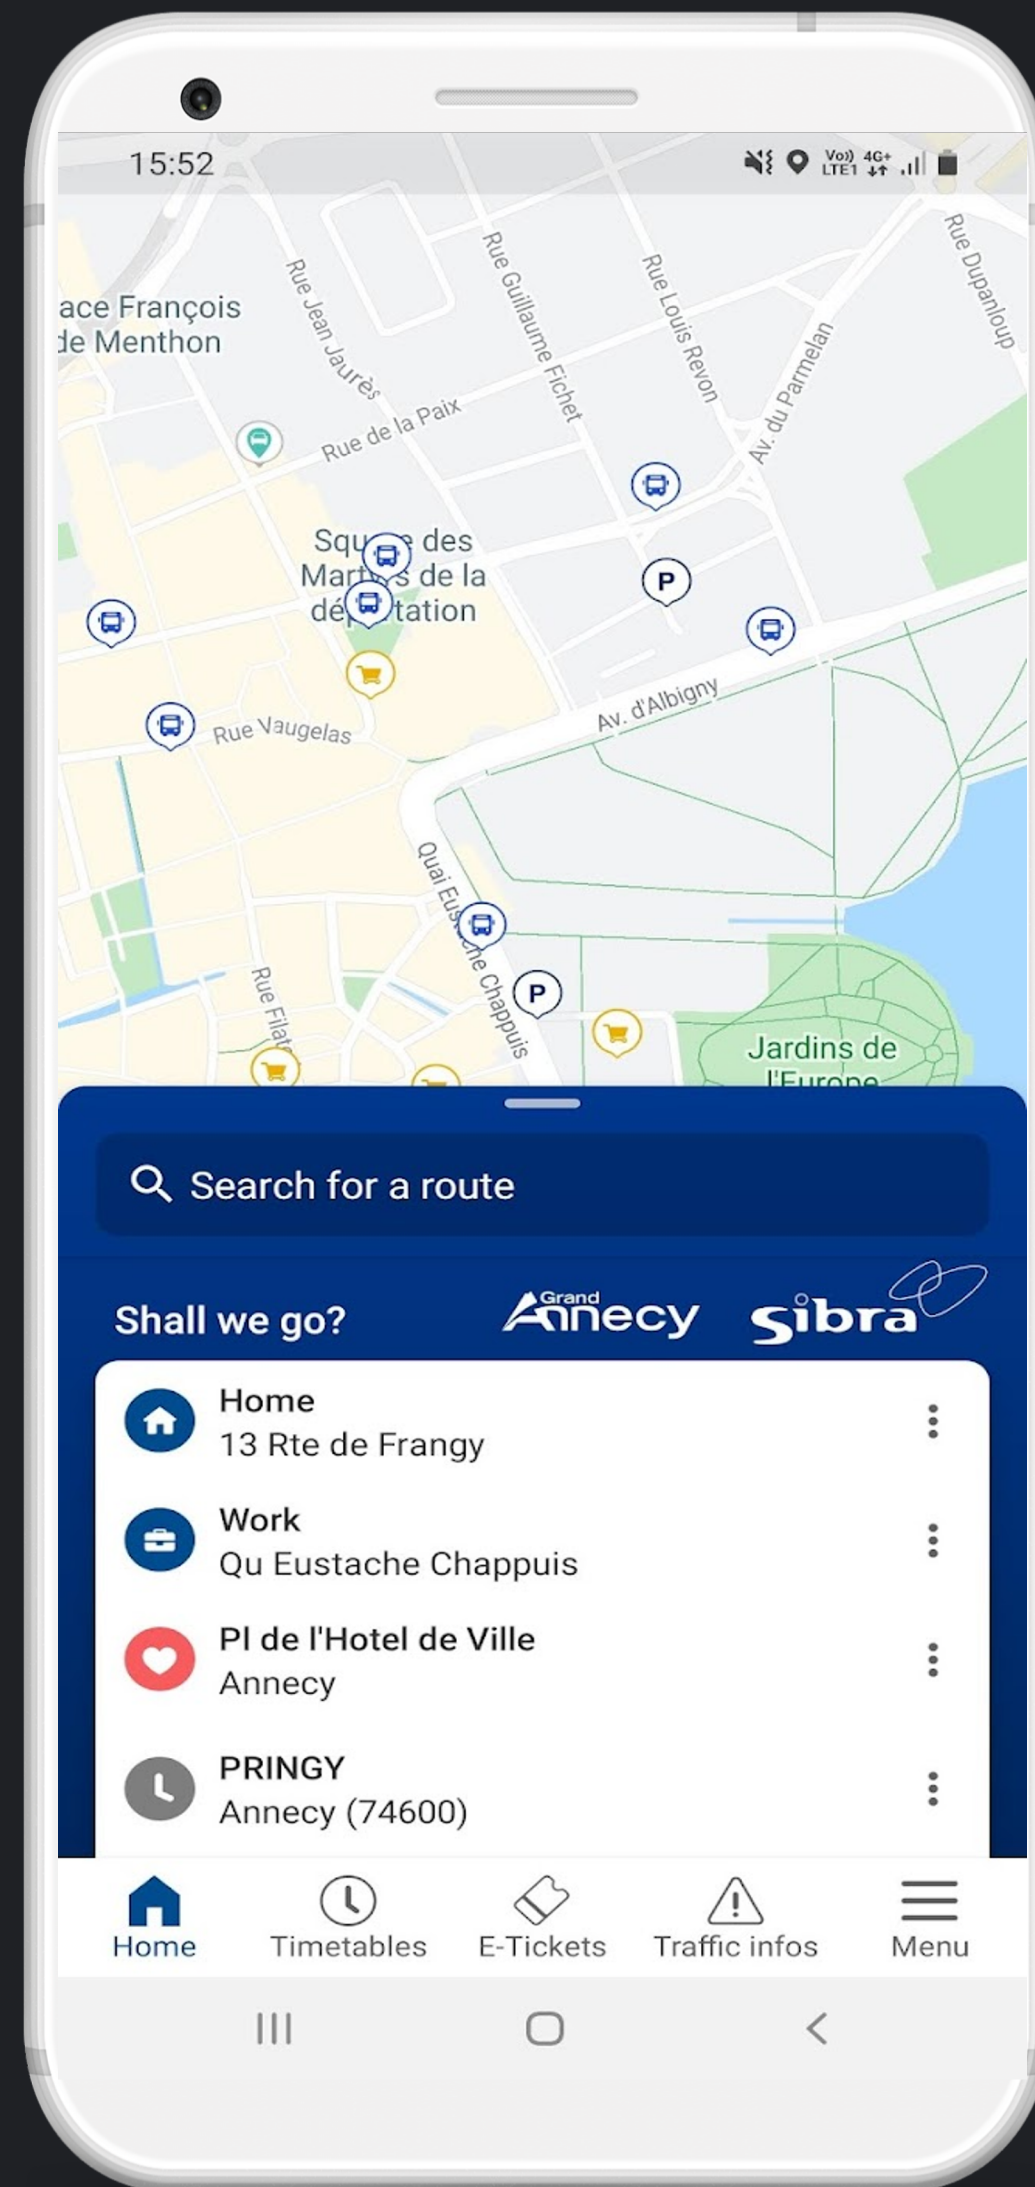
15:52

Vo)) LTE1 4G+

ace François
de Menthon

Rue Jean Jaurès

Rue Guillaume Fichet

Rue Louis Revon

Av. du Parmelan

Rue Dupanloup

Rue de la Paix

Squ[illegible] des Mar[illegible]s de la dé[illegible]tation

P

Rue Vaugelas

Av. d'Albigny

Quai Eus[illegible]che Chappuis

P

Rue Filat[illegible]

Jardins de l'Europe

Search for a route

Shall we go?

Grand Annecy

sibra

Home
13 Rte de Frangy

Work
Qu Eustache Chappuis

Pl de l'Hotel de Ville
Annecy

PRINGY
Annecy (74600)

Home

Timetables

E-Tickets

Traffic infos

Menu